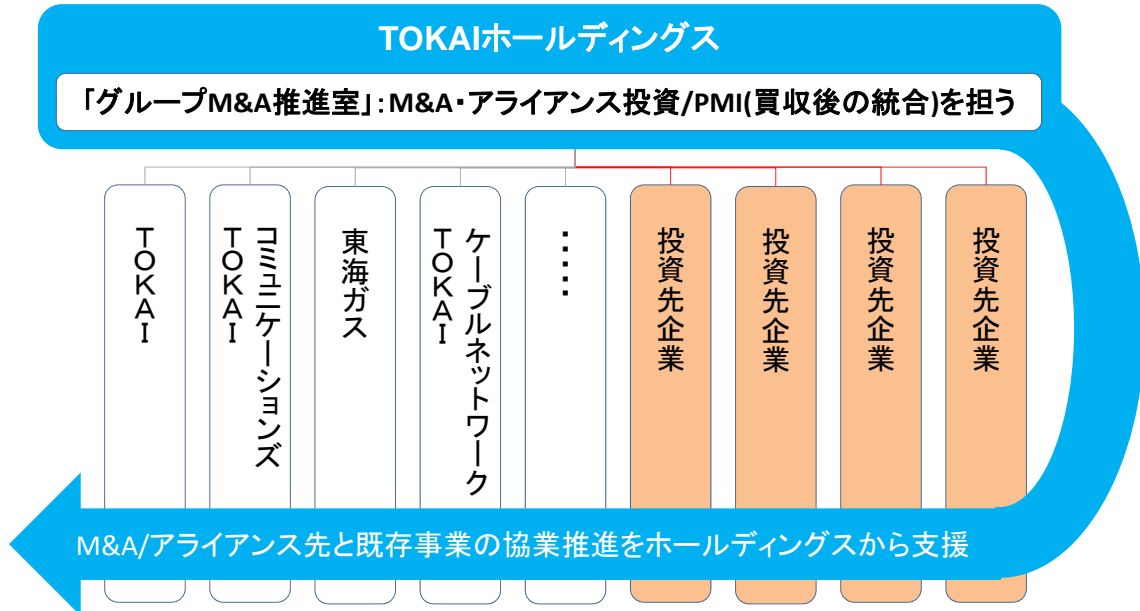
TOKAIホールディングス

「グループM&A推進室」: M&A・アライアンス投資/PMI(買収後の統合)を担う

TOKAI

TOKAIコミュニケーションズ

東海ガス

TOKAIケーブルネットワーク

・・・・

投資先企業

投資先企業

投資先企業

投資先企業

M&A/アライアンス先と既存事業の協業推進をホールディングスから支援